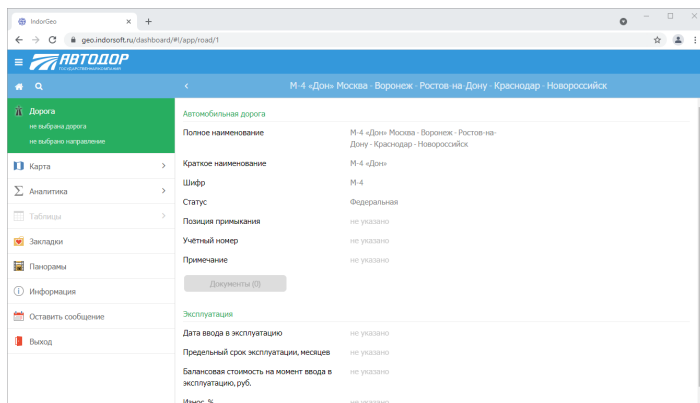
IndorGeo
geo.indorsoft.ru/dashboard/#!/app/road/1
АВТОДОР
ГОСУДАРСТВЕННАЯ КОМПАНИЯ

М-4 «Дон» Москва - Воронеж - Ростов-на-Дону - Краснодар - Новороссийск

Дорога
не выбрана дорога
не выбрано направление

Карта
Аналитика
Таблицы
Закладки
Панорамы
Информация
Оставить сообщение
Выход

Автомобильная дорога

| | |
|---|---|
| Полное наименование | М-4 «Дон» Москва - Воронеж - Ростов-на-Дону - Краснодар - Новороссийск |
| Краткое наименование | М-4 «Дон» |
| Шифр | М-4 |
| Статус | Федеральная |
| Позиция примыкания | не указано |
| Учётный номер | не указано |
| Примечание | не указано |

Документы (0)

Эксплуатация

| | |
|---|---|
| Дата ввода в эксплуатацию | не указано |
| Предельный срок эксплуатации, месяцев | не указано |
| Балансовая стоимость на момент ввода в эксплуатацию, руб. | не указано |
| Износ, % | не указано |